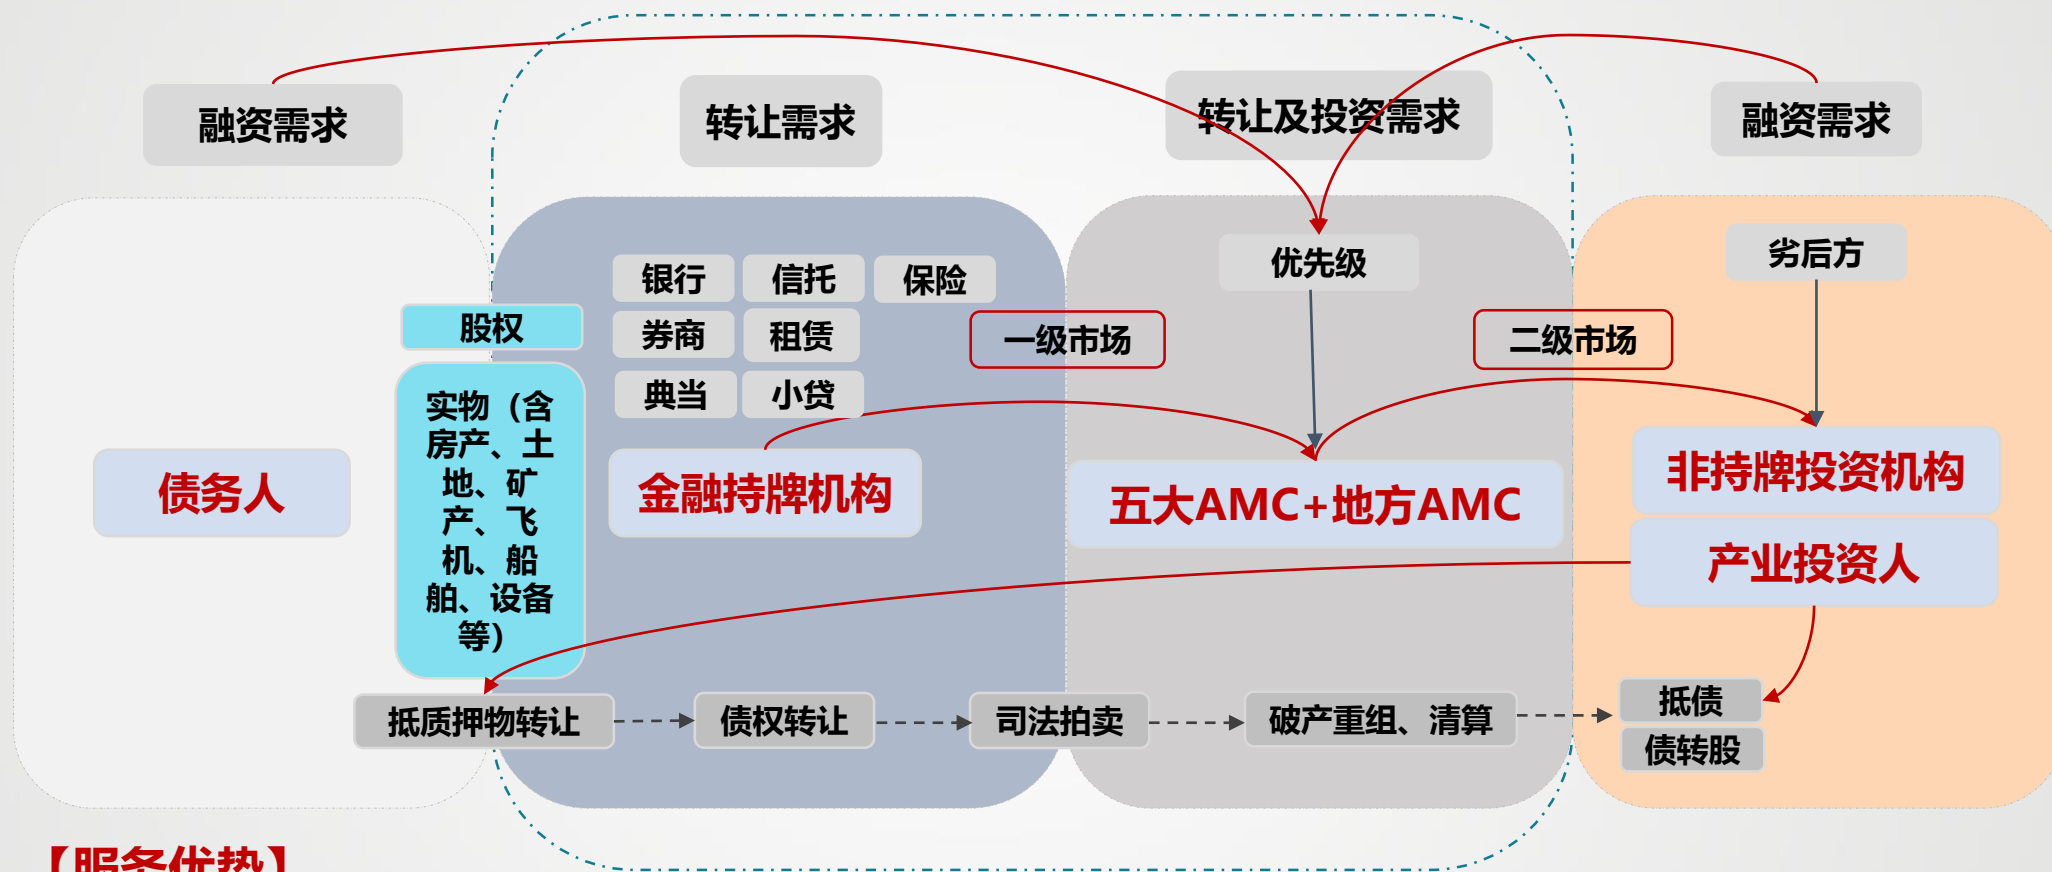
融资需求

转让需求

转让及投资需求

融资需求

劣后方

优先级

银行 信托 保险

券商 租赁

典当 小贷

一级市场

二级市场

股权

实物（含房产、土地、矿产、飞机、船舶、设备等）

债务人

金融持牌机构

五大AMC+地方AMC

非持牌投资机构

产业投资人

抵质押物转让

债权转让

司法拍卖

破产重组、清算

抵债

债转股

【服务优势】